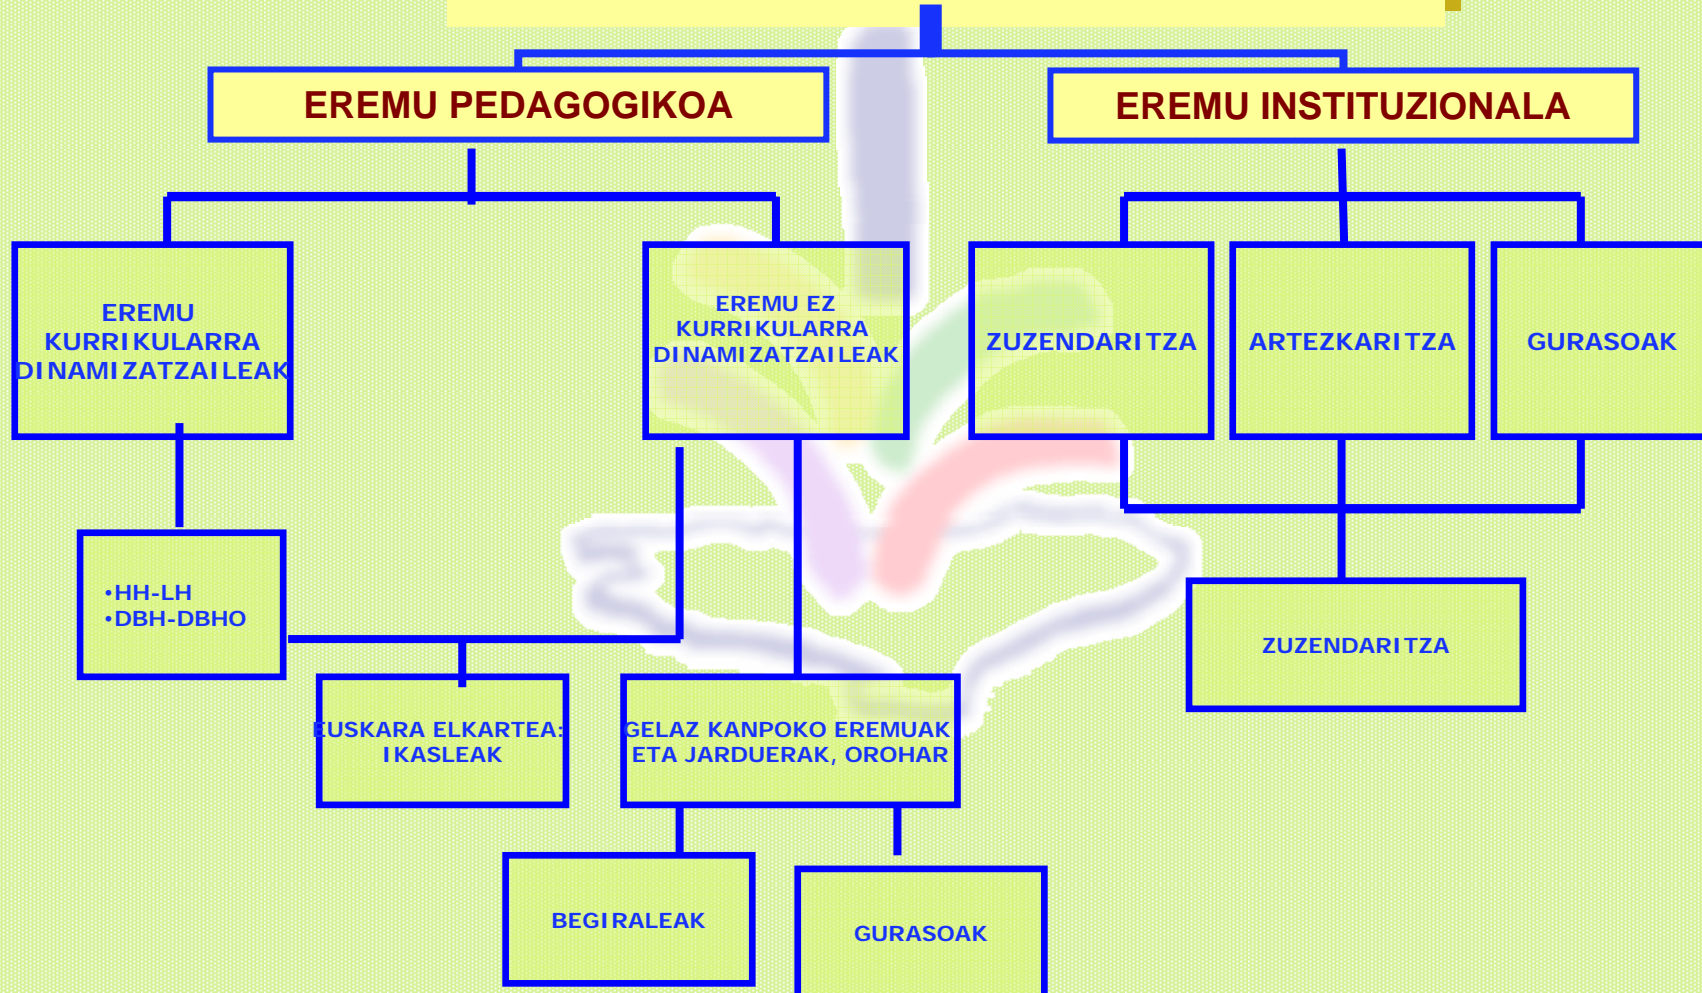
EREMU PEDAGOGIKOA

EREMU INSTITUZIONALA

EREMU KURRIKULARRA DINAMIZATZAILEAK

EREMU EZ KURRIKULARRA DINAMIZATZAILEAK

ZUZENDARITZA

ARTEZKARITZA

GURASOAK

•HH-LH
•DBH-DBHO

ZUZENDARITZA

EUSKARA ELKARTEA: IKASLEAK

GELAZ KANPOKO EREMUAK ETA JARDUERAK, OROHAR

BEGIRALEAK

GURASOAK